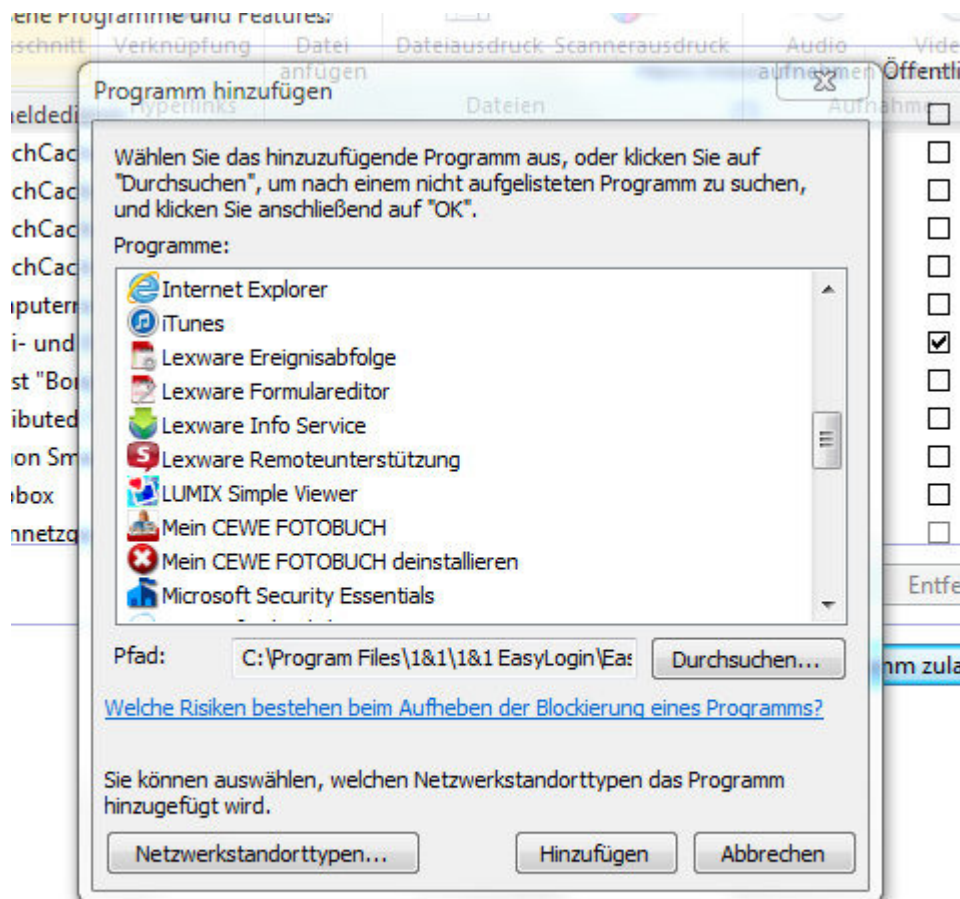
ene Programme und Features:

schnitt Verknüpfung Datei anfügen Dateiausdruck Scanneraussdruck Audio aufnehmen Vide

Hyperlinks Dateien Aufnahme

Öffentli

eldedi
chCac
chCac
chCac
chCac
puter
i- und
st "Bo
ibuted
on Sm
box
nnetz

Programm hinzufügen

Wählen Sie das hinzuzufügende Programm aus, oder klicken Sie auf "Durchsuchen", um nach einem nicht aufgelisteten Programm zu suchen, und klicken Sie anschließend auf "OK".

Programme:

Internet Explorer
iTunes
Lexware Ereignisabfolge
Lexware Formulareditor
Lexware Info Service
Lexware Remoteunterstützung
LUMIX Simple Viewer
Mein CEWE FOTOBUCH
Mein CEWE FOTOBUCH deinstallieren
Microsoft Security Essentials

Pfad: C:\Program Files\1&1\1&1 EasyLogin\Eas

Durchsuchen...

Welche Risiken bestehen beim Aufheben der Blockierung eines Programms?

Sie können auswählen, welchen Netzwerkstandorttypen das Programm hinzugefügt wird.

Netzwerkstandorttypen...

Hinzufügen

Abbrechen

Entfe

nm zula